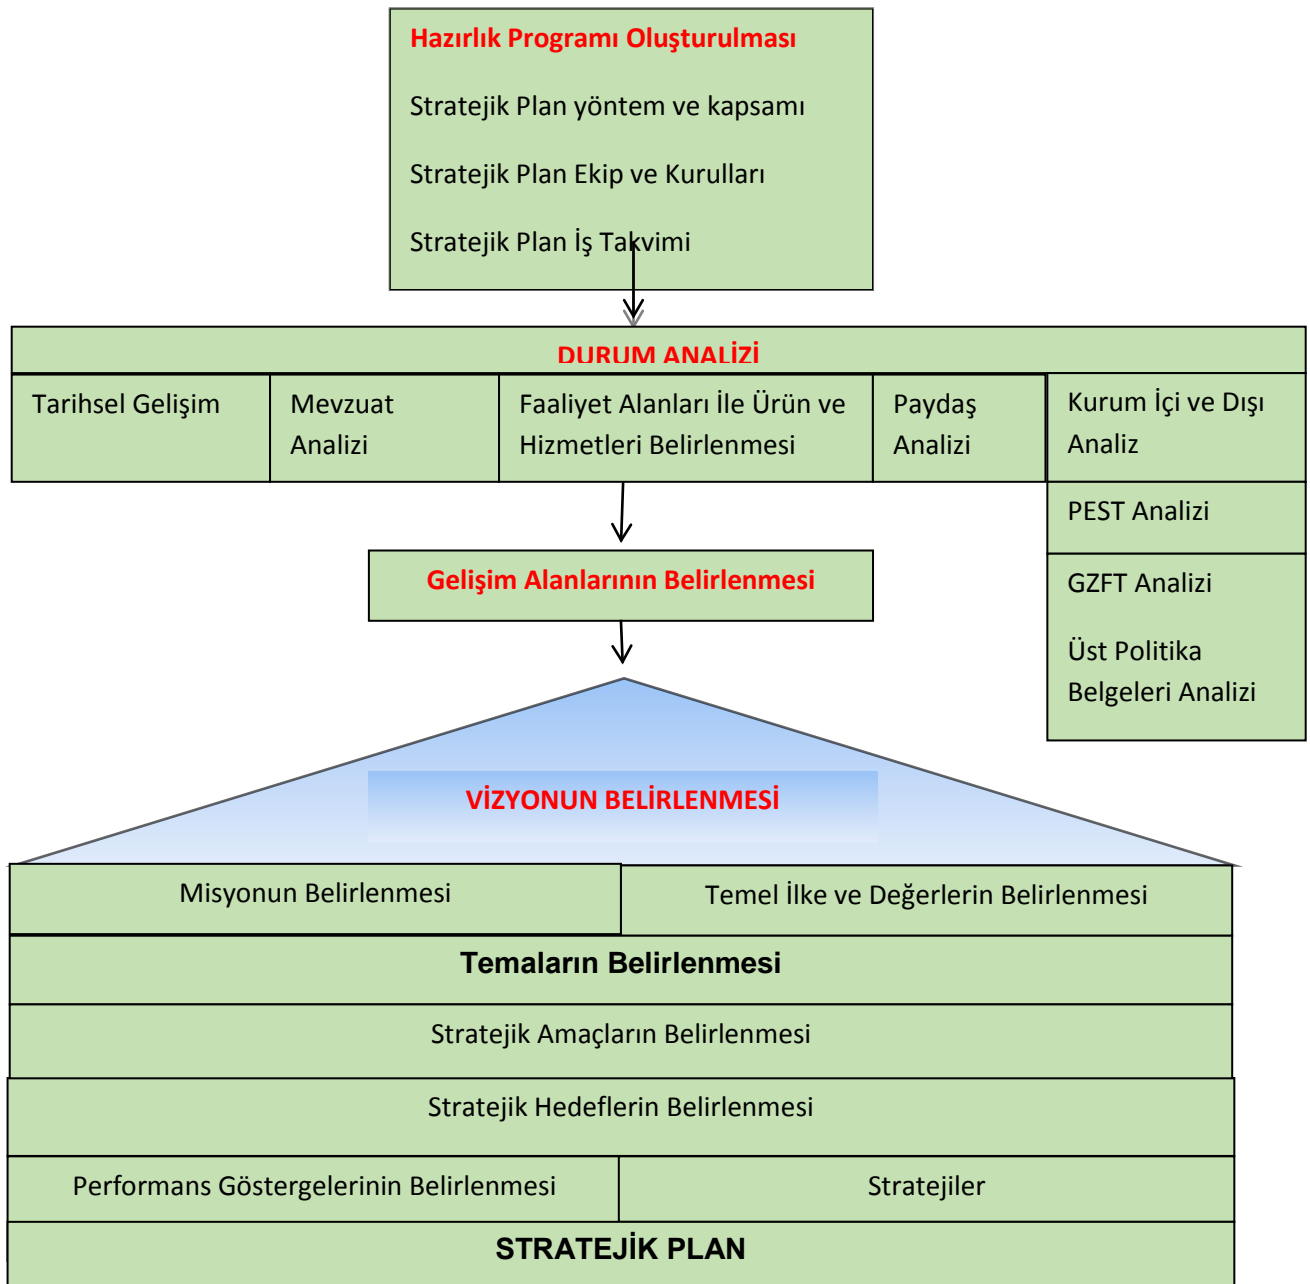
Hazırlık Programı Oluşturulması

Stratejik Plan yöntem ve kapsamı

Stratejik Plan Ekip ve Kurulları

Stratejik Plan İş Takvimi

DURUM ANALİZİ

| Tarihsel Gelişim | Mevzuat Analizi | Faaliyet Alanları İle Ürün ve Hizmetleri Belirlenmesi | Paydaş Analizi | Kurum İçi ve Dışı Analiz |
|---|---|---|---|---|

PEST Analizi

GZFT Analizi

Üst Politika Belgeleri Analizi

Gelişim Alanlarının Belirlenmesi

VİZYONUN BELİRLENMESİ

Misyonun Belirlenmesi

Temel İlke ve Değerlerin Belirlenmesi

Temaların Belirlenmesi

Stratejik Amaçların Belirlenmesi

Stratejik Hedeflerin Belirlenmesi

Performans Göstergelerinin Belirlenmesi

Stratejiler

STRATEJİK PLAN